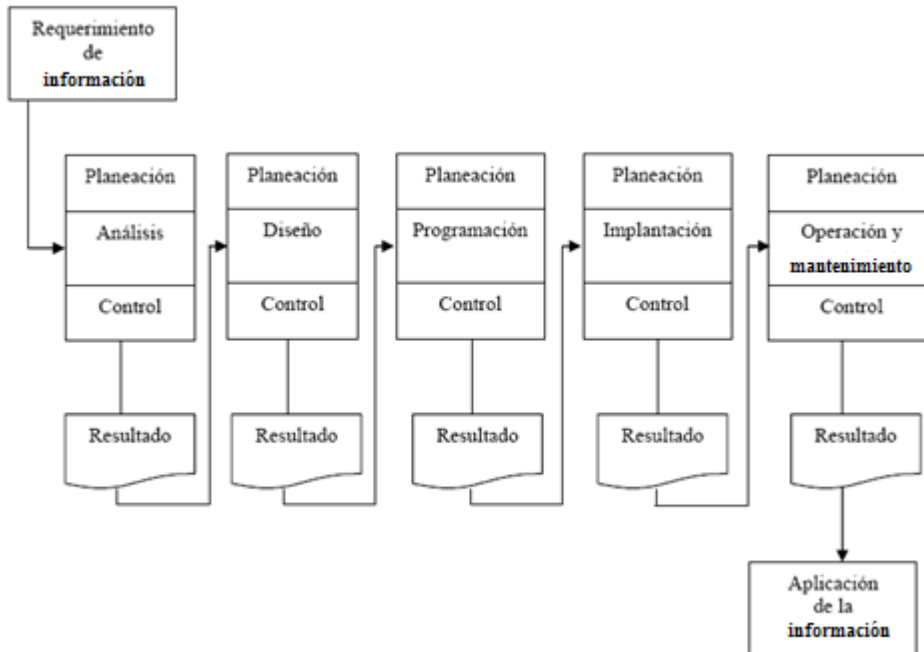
Requerimiento de información

Planeación
Análisis
Control

Resultado

Planeación
Diseño
Control

Resultado

Planeación
Programación
Control

Resultado

Planeación
Implantación
Control

Resultado

Planeación
Operación y mantenimiento
Control

Resultado

Aplicación de la información